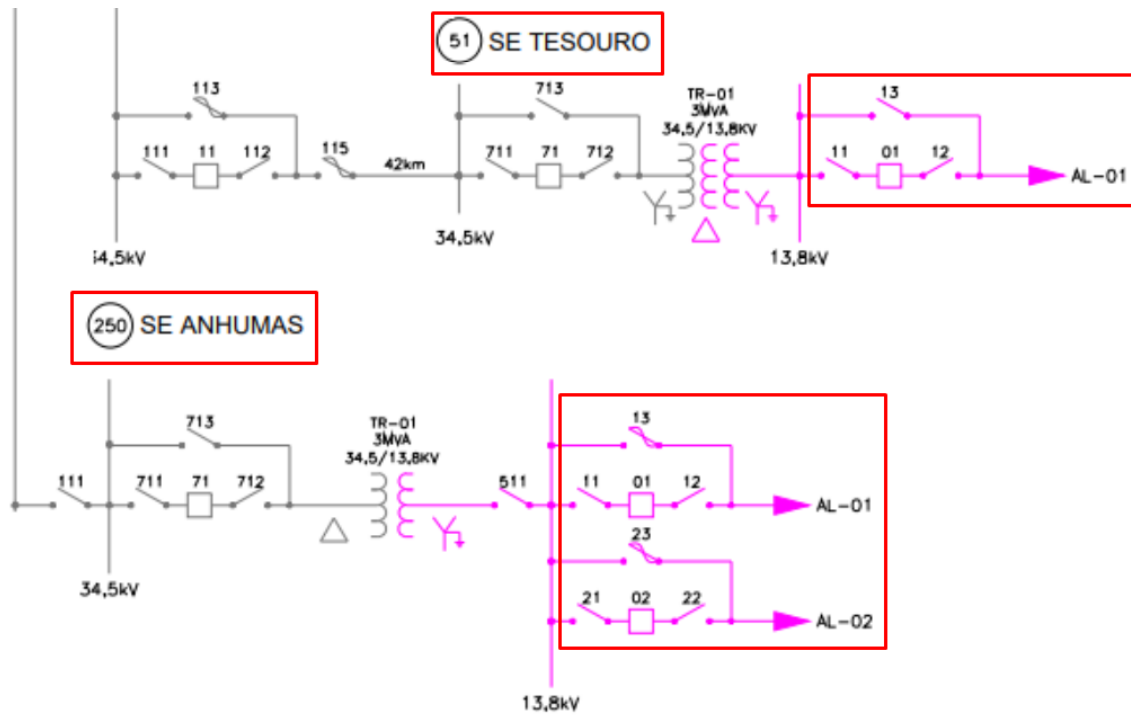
51 SE TESOURO

113
111 11 112
115
42km
713
711 71 712
TR-01
3MVA
34,5/13,8KV
13
11 01 12
AL-01
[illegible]4,5kV
34,5kV
13,8kV

250 SE ANHUMAS

713
111
711 71 712
TR-01
3MVA
34,5/13,8KV
511
13
11 01 12
AL-01
23
21 02 22
AL-02
34,5kV
13,8kV